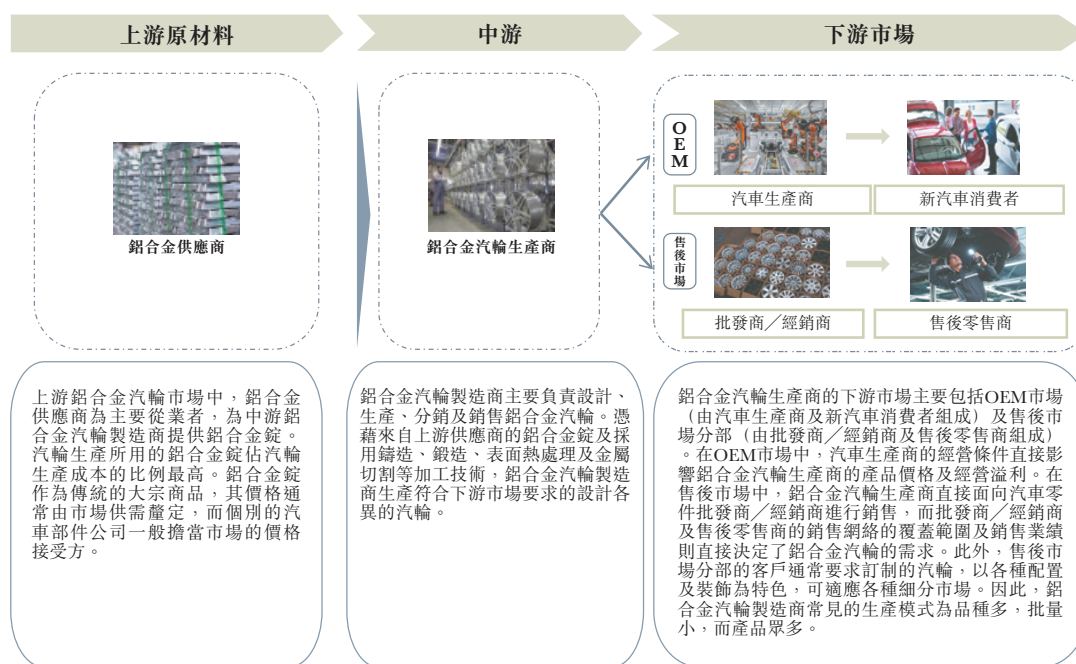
上游原材料

中游

下游市場

鋁合金供應商

鋁合金汽輪生產商

OEM

汽車生產商

新汽車消費者

售後市場

批發商／經銷商

售後零售商

上游鋁合金汽輪市場中，鋁合金供應商為主要從業者，為中游鋁合金汽輪製造商提供鋁合金錠。汽輪生產所用的鋁合金錠佔汽輪生產成本的比例最高。鋁合金錠作為傳統的大宗商品，其價格通常由市場供需釐定，而個別的汽車部件公司一般擔當市場的價格接受方。

鋁合金汽輪製造商主要負責設計、生產、分銷及銷售鋁合金汽輪。憑藉來自上游供應商的鋁合金錠及採用鑄造、鍛造、表面熱處理及金屬切割等加工技術，鋁合金汽輪製造商生產符合下游市場要求的設計各異的汽輪。

鋁合金汽輪生產商的下游市場主要包括OEM市場（由汽車生產商及新汽車消費者組成）及售後市場分部（由批發商／經銷商及售後零售商組成）。在OEM市場中，汽車生產商的經營條件直接影響鋁合金汽輪生產商的產品價格及經營溢利。在售後市場中，鋁合金汽輪生產商直接面向汽車零件批發商／經銷商進行銷售，而批發商／經銷商及售後零售商的銷售網絡的覆蓋範圍及銷售業績則直接決定了鋁合金汽輪的需求。此外，售後市場分部的客戶通常要求訂制的汽輪，以各種配置及裝飾為特色，可適應各種細分市場。因此，鋁合金汽輪製造商常見的生產模式為品種多，批量小，而產品眾多。